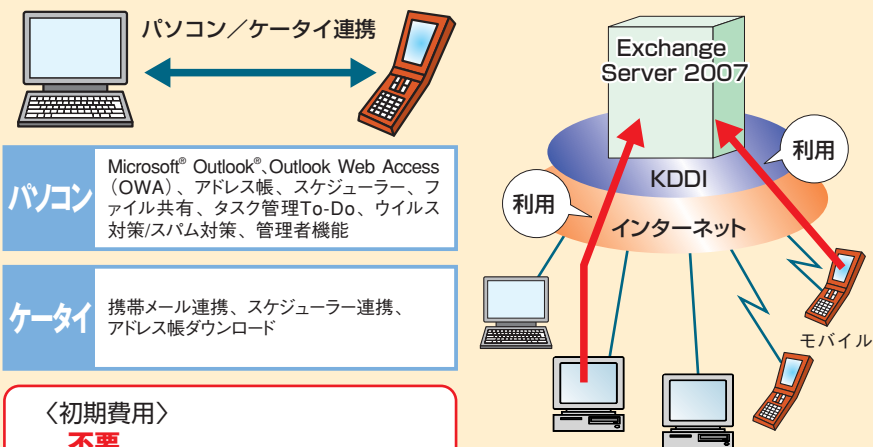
パソコン／ケータイ連携

パソコン

Microsoft® Outlook®、Outlook Web Access（OWA）、アドレス帳、スケジューラー、ファイル共有、タスク管理To-Do、ウイルス対策/スパム対策、管理者機能

ケータイ

携帯メール連携、スケジューラー連携、アドレス帳ダウンロード

〈初期費用〉

不要

Exchange Server 2007

利用

KDDI

利用

インターネット

モバイル